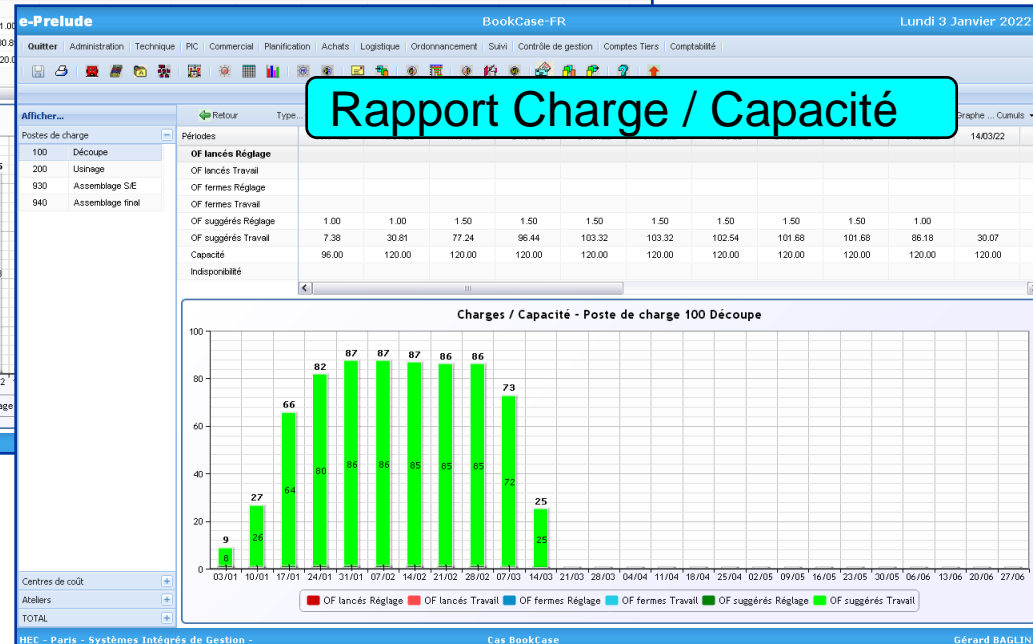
e-Prelude BookCase-FR Lundi 3 Janvier 2022

Quitter | Administration | Technique | PIC | Commercial | Planification | Achats | Logistique | Ordonnancement | Suivi | Contrôle de gestion | Comptes Tiers | Comptabilité

Rapport Charge / Capacité

Afficher...

Postes de charge

| | |
|---|---|
| 100 | Découpe |
| 200 | Usinage |
| 930 | Assemblage S/E |
| 940 | Assemblage final |

Retour Type... Graphe ... Cumuls

| Périodes | | | | | | | | | | | 14/03/22 |
|---|---|---|---|---|---|---|---|---|---|---|---|
| OF lancés Réglage | | | | | | | | | | | |
| OF lancés Travail | | | | | | | | | | | |
| OF fermes Réglage | | | | | | | | | | | |
| OF fermes Travail | | | | | | | | | | | |
| OF suggérés Réglage | 1.00 | 1.00 | 1.50 | 1.50 | 1.50 | 1.50 | 1.50 | 1.50 | 1.50 | 1.00 | |
| OF suggérés Travail | 7.38 | 30.81 | 77.24 | 96.44 | 103.32 | 103.32 | 102.54 | 101.68 | 101.68 | 86.18 | 30.07 |
| Capacité | 96.00 | 120.00 | 120.00 | 120.00 | 120.00 | 120.00 | 120.00 | 120.00 | 120.00 | 120.00 | 120.00 |
| Indisponibilité | | | | | | | | | | | |

Charges / Capacité - Poste de charge 100 Découpe

100
80
60
40
20
0

9 8
27 26
66 64
82 80
87 86
87 86
87 85
86 85
86 85
73 72
25 25

03/01 10/01 17/01 24/01 31/01 07/02 14/02 21/02 28/02 07/03 14/03 21/03 28/03 04/04 11/04 18/04 25/04 02/05 09/05 16/05 23/05 30/05 06/06 13/06 20/06 27/06

OF lancés Réglage | OF lancés Travail | OF fermes Réglage | OF fermes Travail | OF suggérés Réglage | OF suggérés Travail

Centres de coût
Ateliers
TOTAL

HEC - Paris - Systèmes Intégrés de Gestion - Cas BookCase Gérard BAGLIN